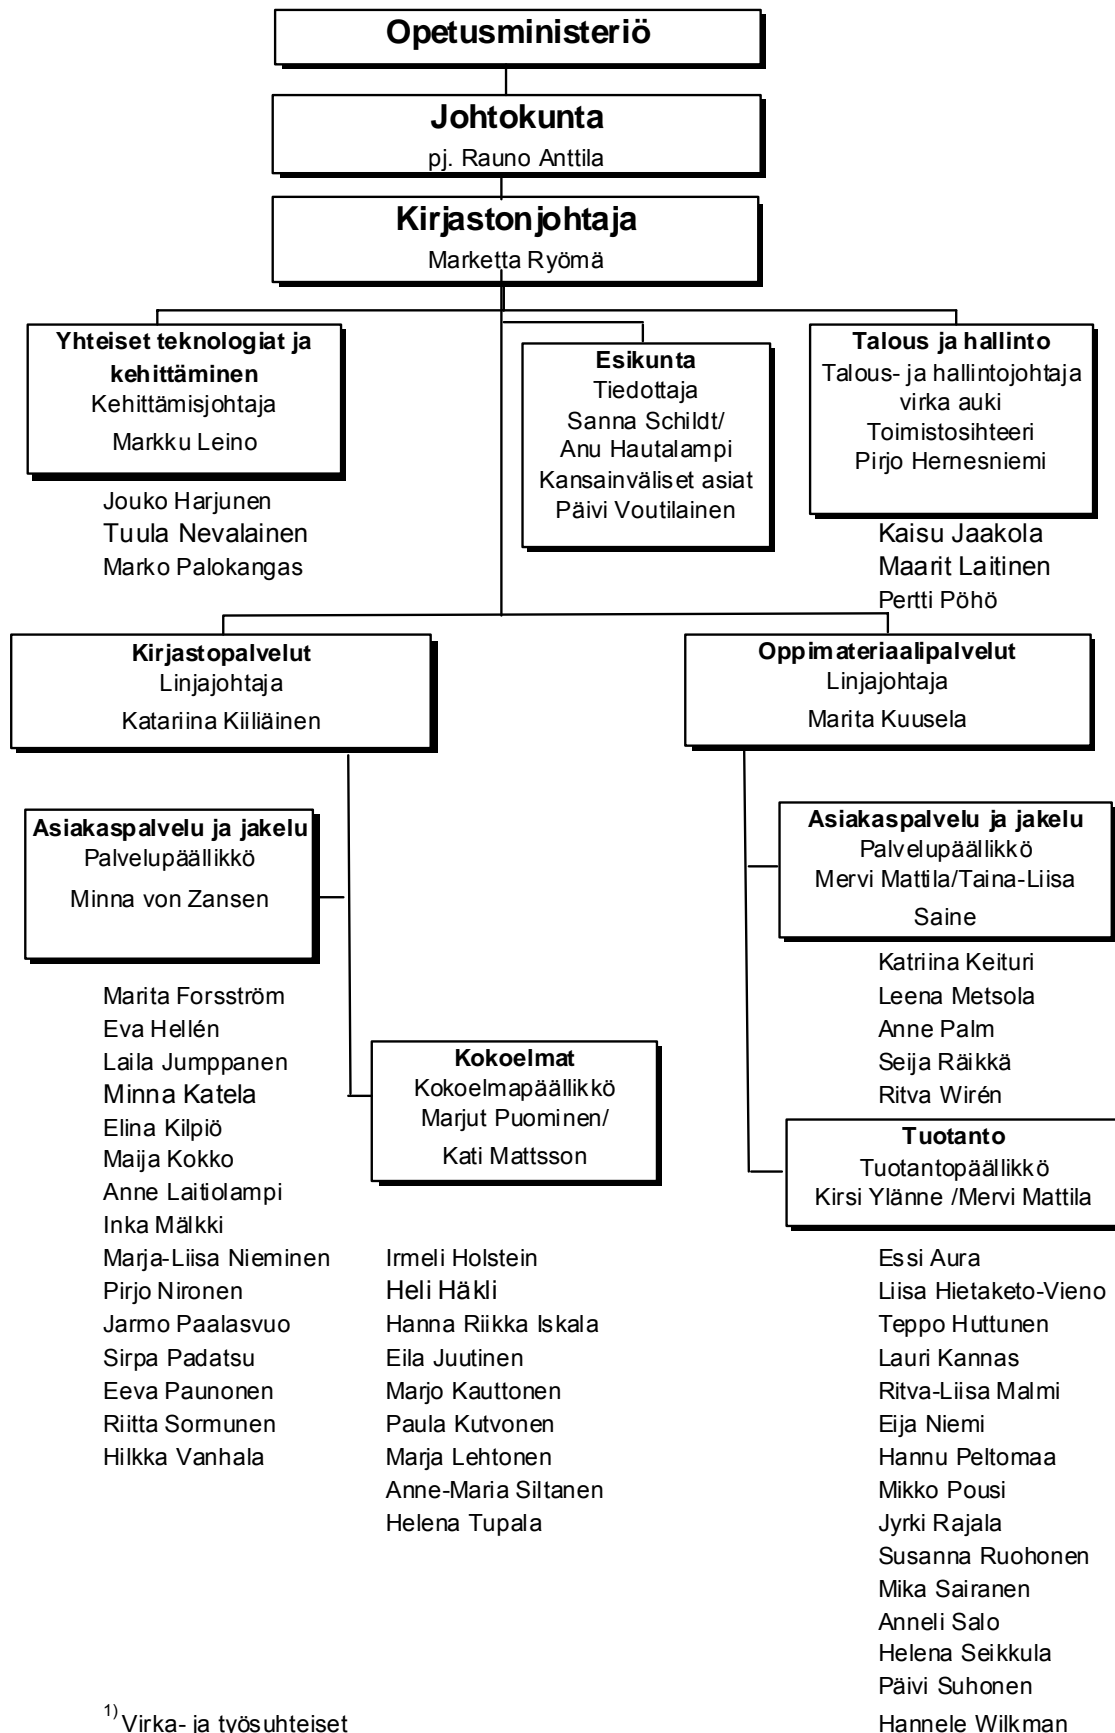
Opetusministeriö

Johtokunta
pj. Rauno Anttila

Kirjastonjohtaja
Marketta Ryömä

Yhteiset teknologiat ja kehittäminen
Kehittämisjohtaja
Markku Leino

Jouko Harjunen
Tuula Nevalainen
Marko Palokangas

Esikunta
Tiedottaja
Sanna Schildt/
Anu Hautalampi
Kansainväliset asiat
Päivi Voutilainen

Talous ja hallinto
Talous- ja hallintojohtaja
virka auki
Toimistosihteeri
Pirjo Hernesniemi

Kaisu Jaakola
Maarit Laitinen
Pertti Pöhö

Kirjastopalvelut
Linjajohtaja
Katariina Kiiliäinen

Oppimateriaalipalvelut
Linjajohtaja
Marita Kuusela

Asiakaspalvelu ja jakelu
Palvelupäällikkö
Minna von Zansen

Marita Forsström
Eva Hellén
Laila Jumppanen
Minna Katela
Elina Kilpiö
Maija Kokko
Anne Laitiolampi
Inka Mälkki
Marja-Liisa Nieminen
Pirjo Nironen
Jarmo Paalasvuo
Sirpa Padatsu
Eeva Paunonen
Riitta Sormunen
Hilkka Vanhala

Kokoelmat
Kokoelmapäällikkö
Marjut Puominen/
Kati Mattsson

Irmeli Holstein
Heli Häkli
Hanna Riikka Iskala
Eila Juutinen
Marjo Kauttonen
Paula Kutvonen
Marja Lehtonen
Anne-Maria Siltanen
Helena Tupala

Asiakaspalvelu ja jakelu
Palvelupäällikkö
Mervi Mattila/Taina-Liisa Saine

Katriina Keituri
Leena Metsola
Anne Palm
Seija Räikkä
Ritva Wirén

Tuotanto
Tuotantopäällikkö
Kirsi Ylänne /Mervi Mattila

Essi Aura
Liisa Hietaketo-Vieno
Teppo Huttunen
Lauri Kannas
Ritva-Liisa Malmi
Eija Niemi
Hannu Peltomaa
Mikko Pousi
Jyrki Rajala
Susanna Ruohonen
Mika Sairanen
Anneli Salo
Helena Seikkula
Päivi Suhonen
Hannele Wilkman

$^{1)}$ Virka- ja työsuhteiset